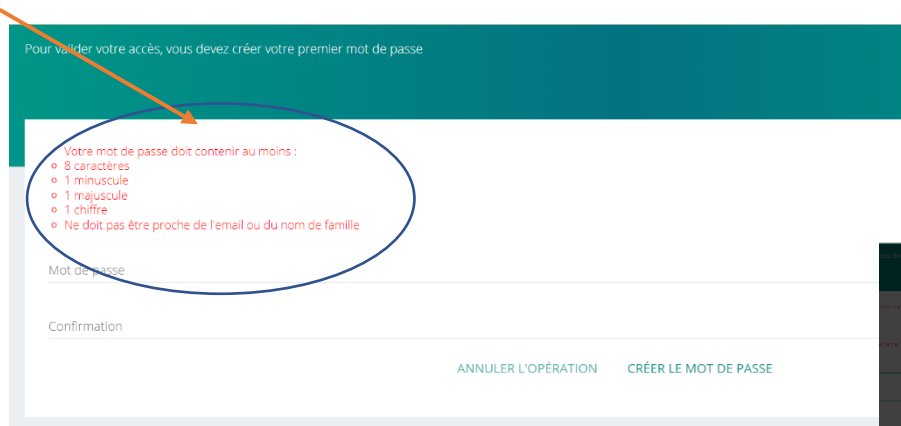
Pour valider votre accès, vous devez créer votre premier mot de passe

Votre mot de passe doit contenir au moins :
- 8 caractères
- 1 minuscule
- 1 majuscule
- 1 chiffre
- Ne doit pas être proche de l'email ou du nom de famille

Mot de passe

Confirmation

ANNULER L'OPÉRATION CRÉER LE MOT DE PASSE